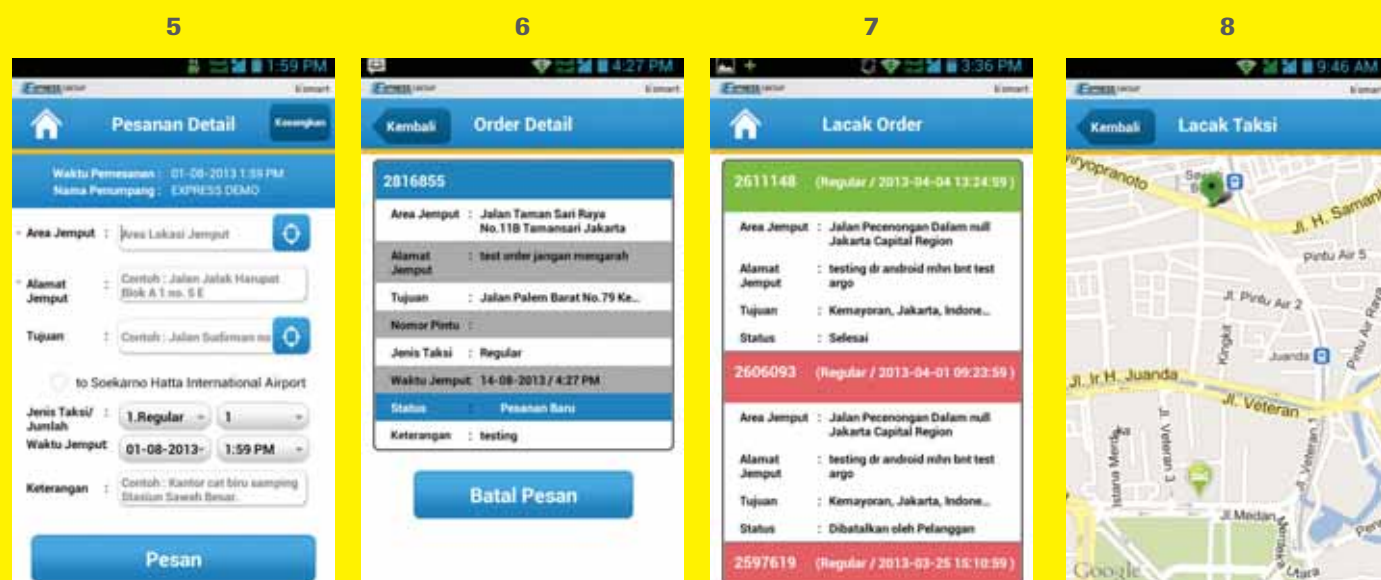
5

1:59 PM

EXPRESS GROUP Esmart

Pesanan Detail

Kesangkan

Waktu Pemesanan : 01-08-2013 1:59 PM
Nama Penumpang : EXPRESS DEMO

Area Jemput : Area Lokasi Jemput

Alamat Jemput : Contoh : Jalan Jalak Harupat Blok A 1 no. 5 E

Tujuan : Contoh : Jalan Sudirman no

to Soekarno Hatta International Airport

Jenis Taksi/ Jumlah : 1.Regular 1

Waktu Jemput : 01-08-2013 1:59 PM

Keterangan : Contoh : Kantor cat biru samping Stasiun Sawah Besar.

Pesan

6

4:27 PM

EXPRESS GROUP Esmart

Kembali Order Detail

2816855

Area Jemput : Jalan Taman Sari Raya No.11B Tamansari Jakarta

Alamat Jemput : test order jangan mengarah

Tujuan : Jalan Palem Barat No.79 Ke...

Nomor Pintu :

Jenis Taksi : Regular

Waktu Jemput : 14-08-2013 / 4:27 PM

Status : Pesanan Baru

Keterangan : testing

Batal Pesan

7

3:36 PM

EXPRESS GROUP Esmart

Lacak Order

2611148 (Regular / 2013-04-04 13:24:59)

Area Jemput : Jalan Pecenongan Dalam null Jakarta Capital Region

Alamat Jemput : testing dr android mhn bnt test argo

Tujuan : Kemayoran, Jakarta, Indone...

Status : Selesai

2606093 (Regular / 2013-04-01 09:23:59)

Area Jemput : Jalan Pecenongan Dalam null Jakarta Capital Region

Alamat Jemput : testing dr android mhn bnt test argo

Tujuan : Kemayoran, Jakarta, Indone...

Status : Dibatalkan oleh Pelanggan

2597619 (Regular / 2013-03-25 15:10:59)

8

9:46 AM

EXPRESS GROUP Esmart

Kembali Lacak Taksi

iryopranoto

Jl. H. Saman

Pintu Air 5

Jl. Pintu Air 2

Pintu Air Raya

Kingkit

Juanda

Jl. Ir H. Juanda

Jl. Veteran

Jl. Veteran 3

Istana Merdeka

Jl. Veteran 1

Jl Medan

Merdeka Utara

Google